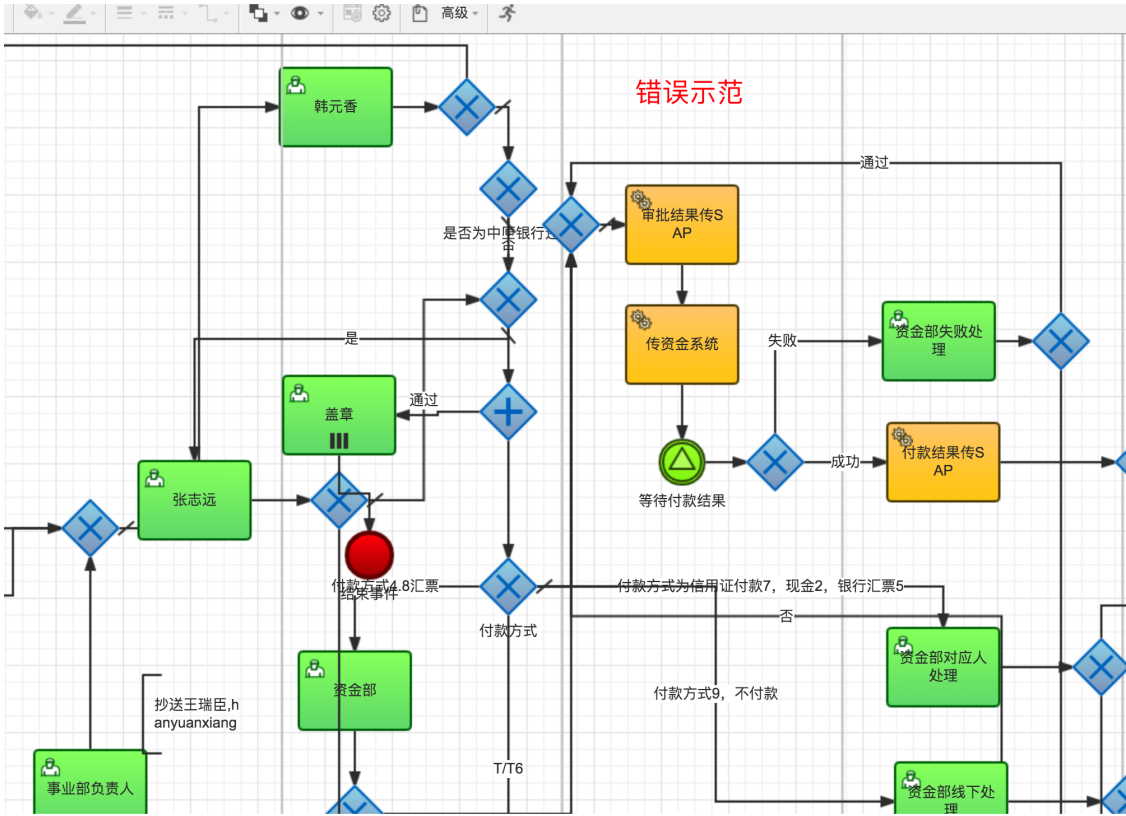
高级

错误示范

韩元香

通过

是否为中国银行否

否

审批结果传SAP

传资金系统

资金部失败处理

失败

是

盖章

通过

张志远

等待付款结果

成功

付款结果传SAP

付款方式4.8汇票

结束事件

付款方式

付款方式为信用证付款7，现金2，银行汇票5

否

资金部对应人处理

资金部

抄送王瑞臣,hanyuanxiang

付款方式9，不付款

T/T6

事业部负责人

资金部线下处理